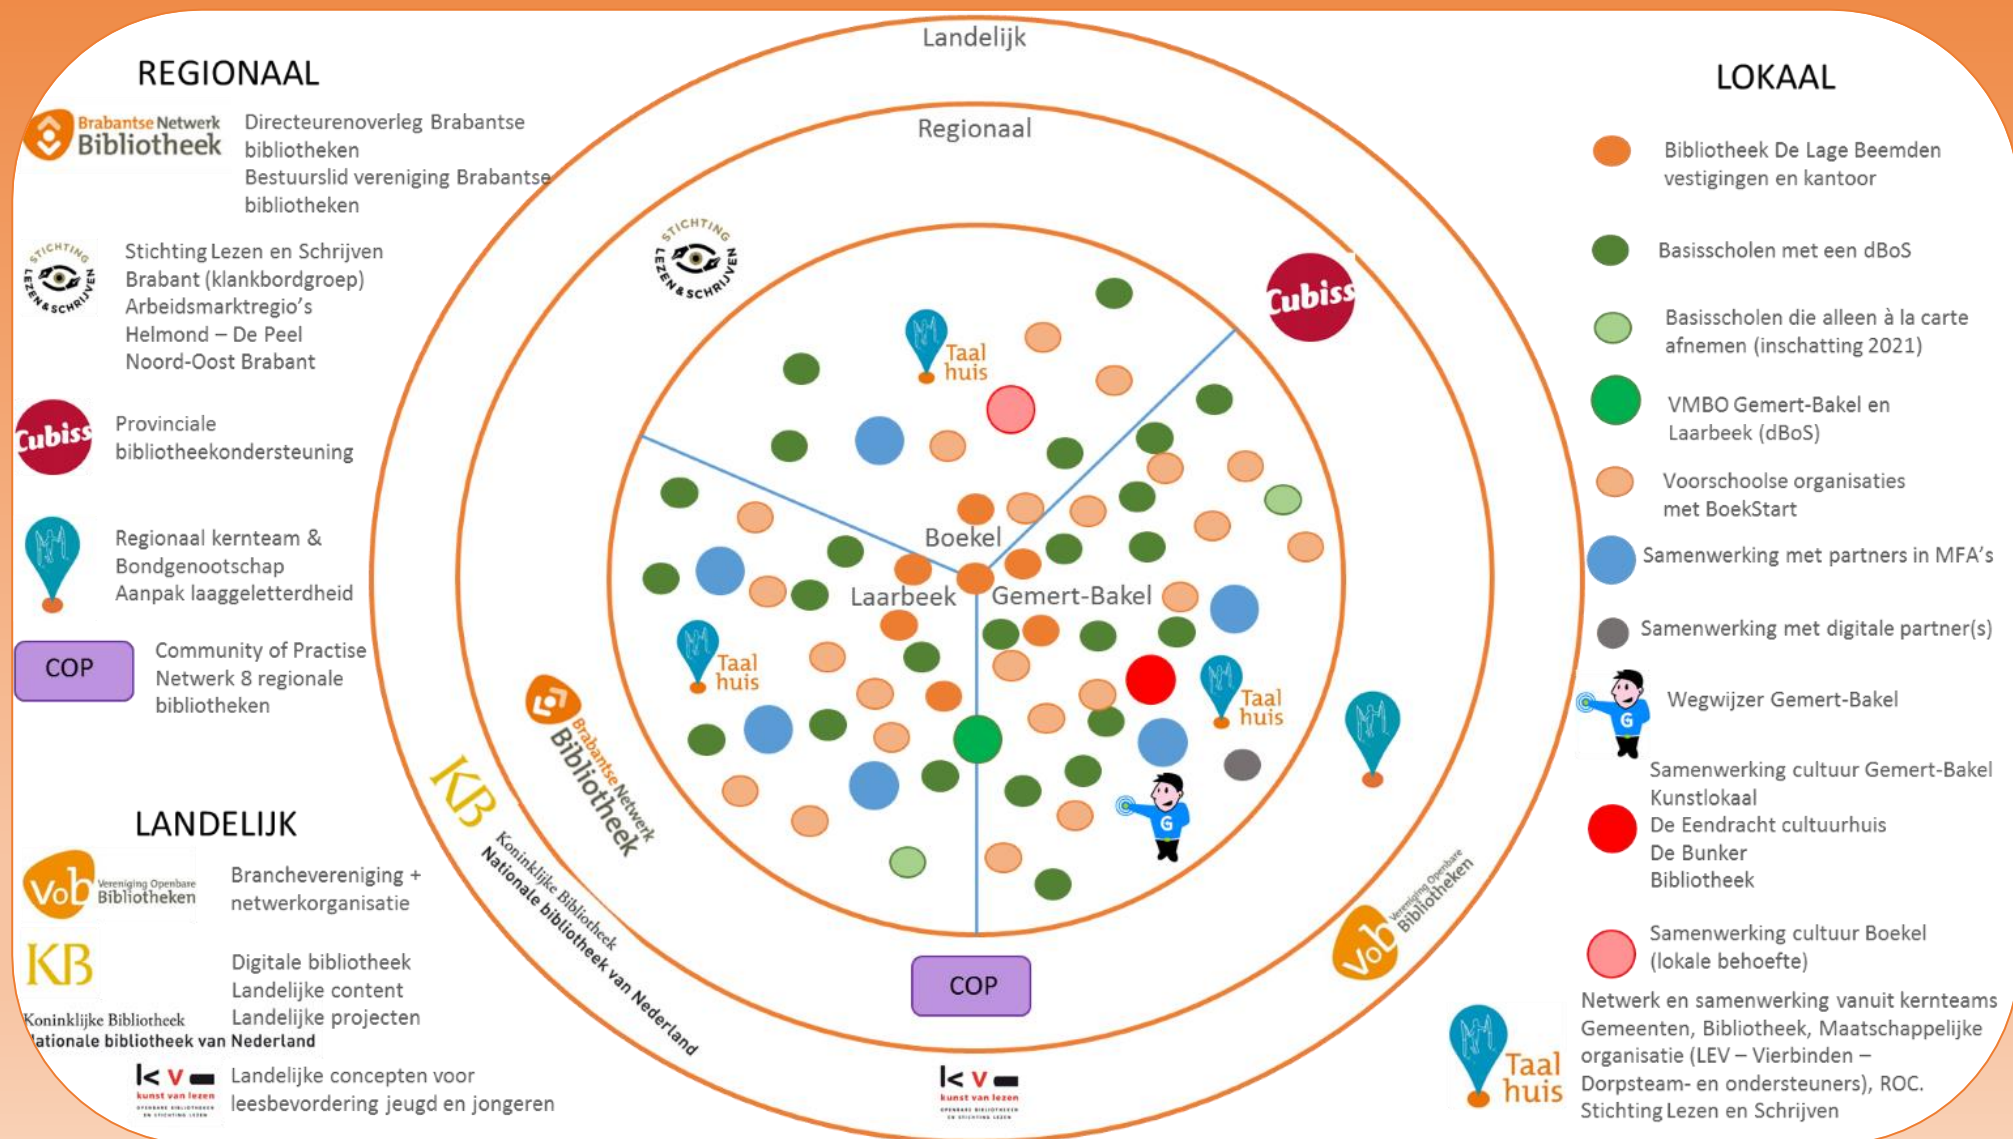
REGIONAAL

Brabantse Netwerk Bibliotheek

Directeurenoverleg Brabantse bibliotheken
Bestuurslid vereniging Brabantse bibliotheken

Stichting Lezen & Schrijven

Stichting Lezen en Schrijven Brabant (klankbordgroep)
Arbeidsmarktregio's
Helmond – De Peel
Noord-Oost Brabant

Cubiss

Provinciale bibliotheekondersteuning

Regionaal kernteam & Bondgenootschap
Aanpak laaggeletterdheid

COP

Community of Practise
Netwerk 8 regionale bibliotheken

LANDELIJK

VOB Vereniging Openbare Bibliotheken

Branchevereniging + netwerkorganisatie

KB Koninklijke Bibliotheek
Nationale bibliotheek van Nederland

Digitale bibliotheek
Landelijke content
Landelijke projecten

kunst van lezen

Landelijke concepten voor leesbevordering jeugd en jongeren

Landelijk

Regionaal

Stichting Lezen & Schrijven

Cubiss

Taal huis

Boekel

Laarbeek

Gemert-Bakel

Taal huis

Taal huis

Brabantse Netwerk Bibliotheek

KB Koninklijke Bibliotheek Nationale bibliotheek van Nederland

VOB Vereniging Openbare Bibliotheken

COP

kunst van lezen

LOKAAL

Bibliotheek De Lage Beemden vestigingen en kantoor

Basisscholen met een dBoS

Basisscholen die alleen à la carte afnemen (inschatting 2021)

VMBO Gemert-Bakel en Laarbeek (dBoS)

Voorschoolse organisaties met BoekStart

Samenwerking met partners in MFA's

Samenwerking met digitale partner(s)

Wegwijzer Gemert-Bakel

Samenwerking cultuur Gemert-Bakel
Kunstlokaal
De Eendracht cultuurhuis
De Bunker
Bibliotheek

Samenwerking cultuur Boekel (lokale behoefte)

Taal huis

Netwerk en samenwerking vanuit kernteams Gemeenten, Bibliotheek, Maatschappelijke organisatie (LEV – Vierbinden – Dorpsteam- en ondersteuners), ROC. Stichting Lezen en Schrijven